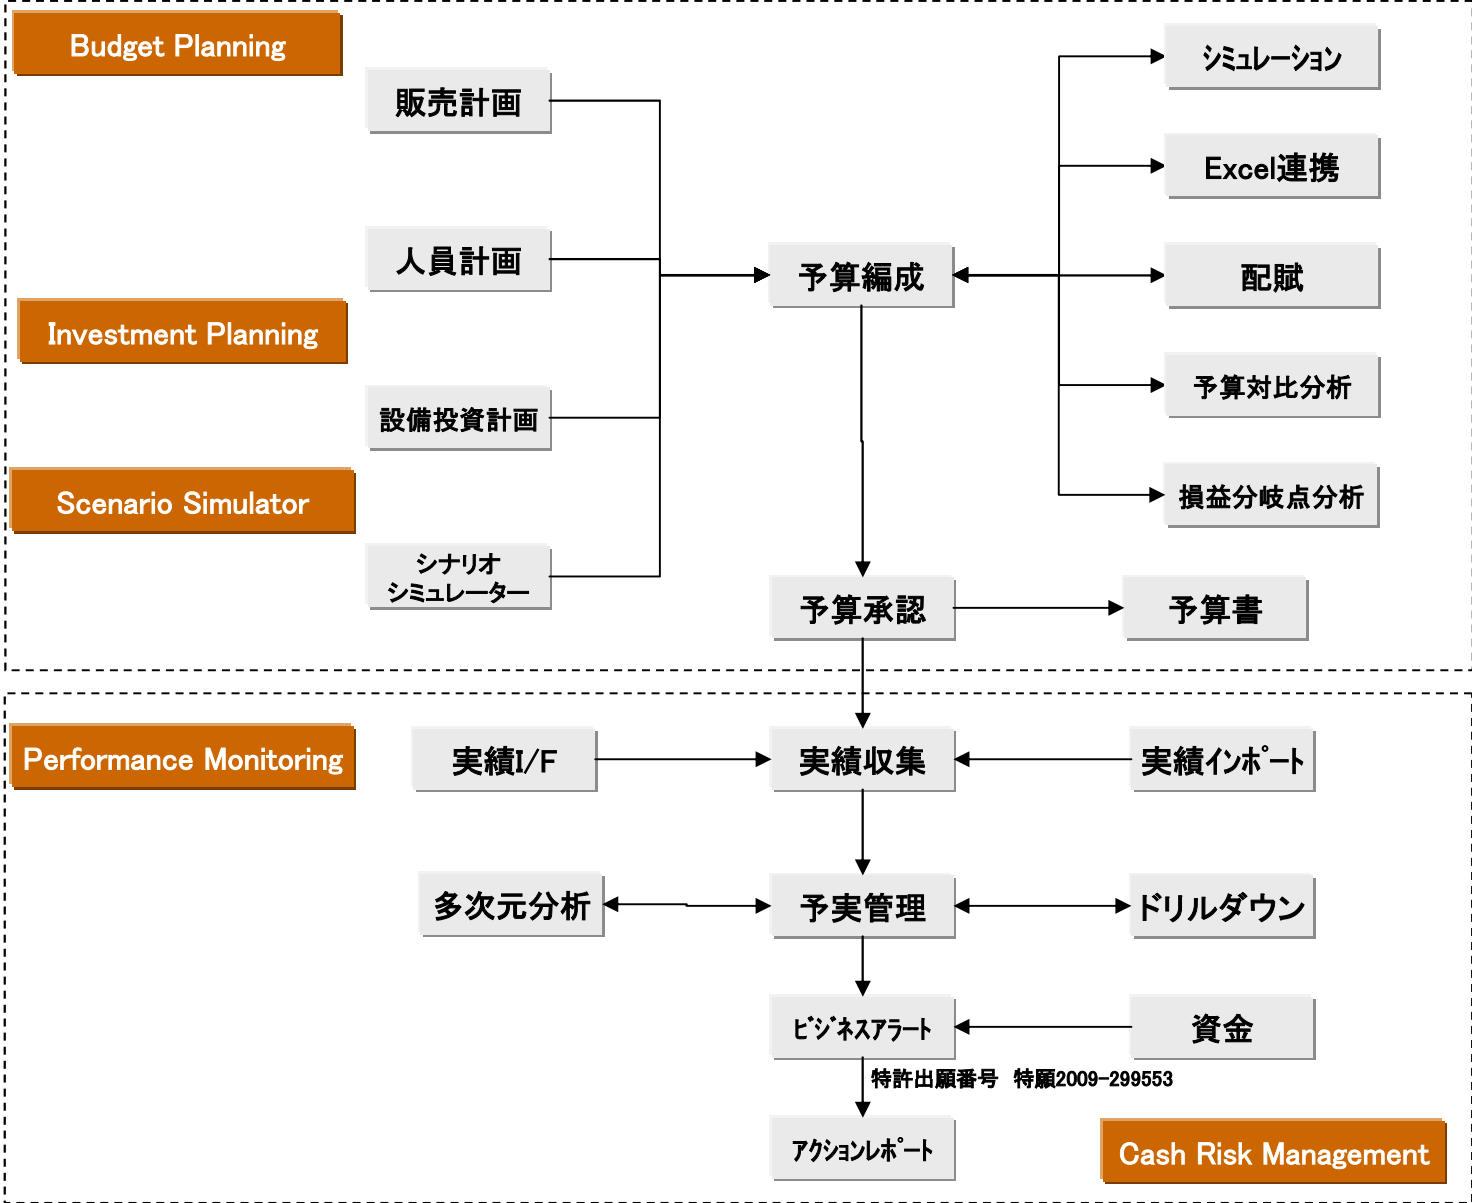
Budget Planning

販売計画

人員計画

Investment Planning

設備投資計画

Scenario Simulator

シナリオ
シミュレーター

予算編成

シミュレーション

Excel連携

配賦

予算対比分析

損益分岐点分析

予算承認

予算書

Performance Monitoring

実績I/F

実績収集

実績インポート

多次元分析

予実管理

ドリルダウン

ビジネスアラート

資金

特許出願番号　特願2009-299553

アクションレポート

Cash Risk Management